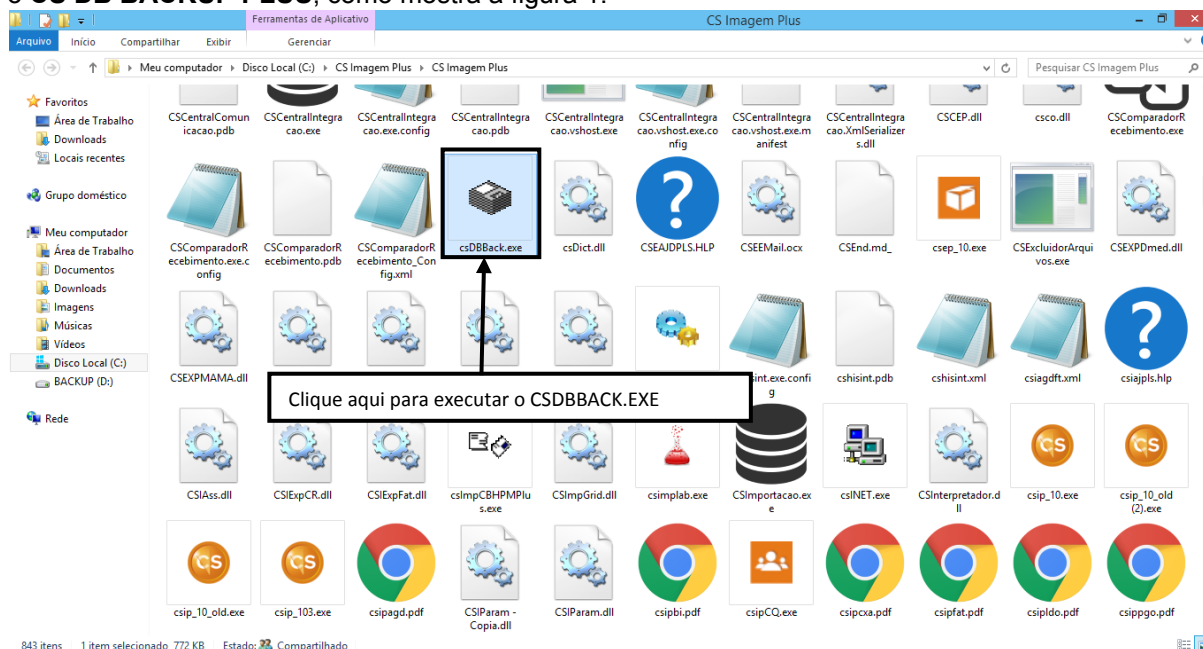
o CS DB BACKUP PLUS, como mostra a figura 1.

Ferramentas de Aplicativo
CS Imagem Plus
Arquivo Início Compartilhar Exibir Gerenciar

Meu computador › Disco Local (C:) › CS Imagem Plus › CS Imagem Plus
Pesquisar CS Imagem Plus

Favoritos
Área de Trabalho
Downloads
Locais recentes

Grupo doméstico

Meu computador
Área de Trabalho
Documentos
Downloads
Imagens
Músicas
Vídeos
Disco Local (C:)
BACKUP (D:)

Rede

CSCentralComunicacao.pdb
CSCentralIntegracao.exe
CSCentralIntegracao.exe.config
CSCentralIntegracao.pdb
CSCentralIntegracao.vshost.exe
CSCentralIntegracao.vshost.exe.config
CSCentralIntegracao.vshost.exe.manifest
CSCentralIntegracao.XmlSerializers.dll
CSCEP.dll
csco.dll
CSComparadorRecebimento.exe
CSComparadorRecebimento.exe.config
CSComparadorRecebimento.pdb
CSComparadorRecebimento_Config.xml
csDBBack.exe
csDict.dll
CSEAJDPLS.HLP
CSEEMail.ocx
CSEnd.md_
csep_10.exe
CSExcluidorArquivos.exe
CSEXPDmed.dll
CSEXPMAMA.dll
sint.exe.config
cshisint.pdb
cshisint.xml
csiagdft.xml
csiajpls.hlp

Clique aqui para executar o CSDBBACK.EXE

CSIAss.dll
CSIExpCR.dll
CSIExpFat.dll
csImpCBHPMPlus.exe
CSImpGrid.dll
csimplab.exe
CSImportacao.exe
csINET.exe
CSInterpretador.dll
csip_10.exe
csip_10_old (2).exe
csip_10_old.exe
csip_103.exe
csipagd.pdf
CSIParam - Copia.dll
CSIParam.dll
csipbi.pdf
csipCQ.exe
csipcxa.pdf
csipfat.pdf
csipldo.pdf
csippgo.pdf

843 itens 1 item selecionado 772 KB Estado: Compartilhado